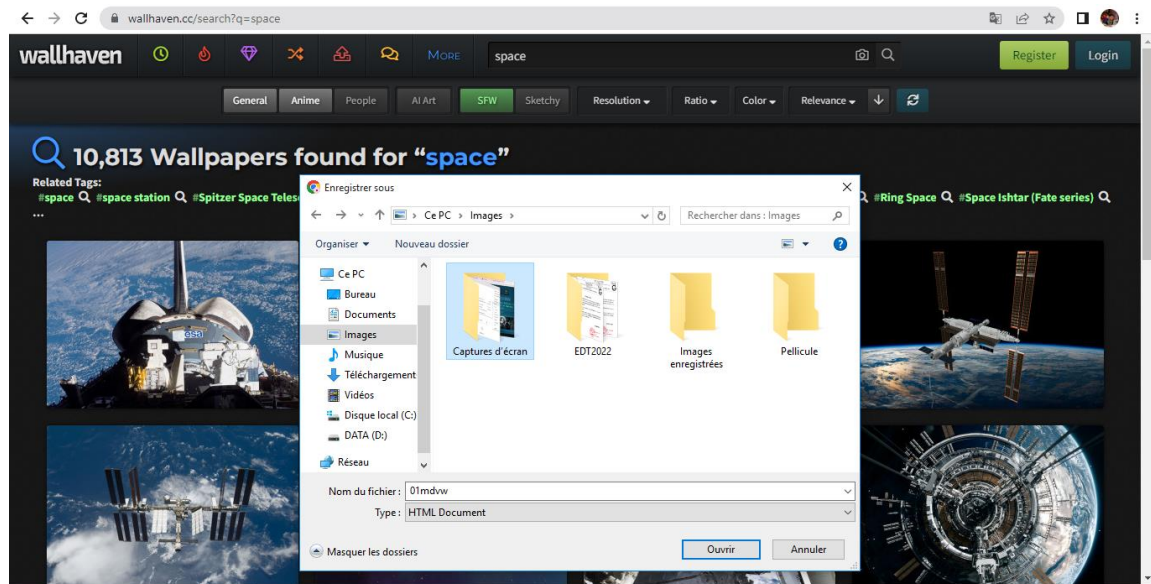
wallhaven.cc/search?q=space

wallhaven MORE space Register Login

General Anime People AI Art SFW Sketchy Resolution Ratio Color Relevance

10,813 Wallpapers found for "space"

Related Tags:
#space #space station #Spitzer Space Teles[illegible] #Ring Space #Space Ishtar (Fate series)
...

Enregistrer sous

Ce PC › Images › Rechercher dans : Images

Organiser Nouveau dossier

Ce PC
Bureau
Documents
Images
Musique
Téléchargement
Vidéos
Disque local (C:)
DATA (D:)
Réseau

Captures d'écran
EDT2022
Images enregistrées
Pellicule

Nom du fichier : 01mdvw
Type : HTML Document

Masquer les dossiers Ouvrir Annuler